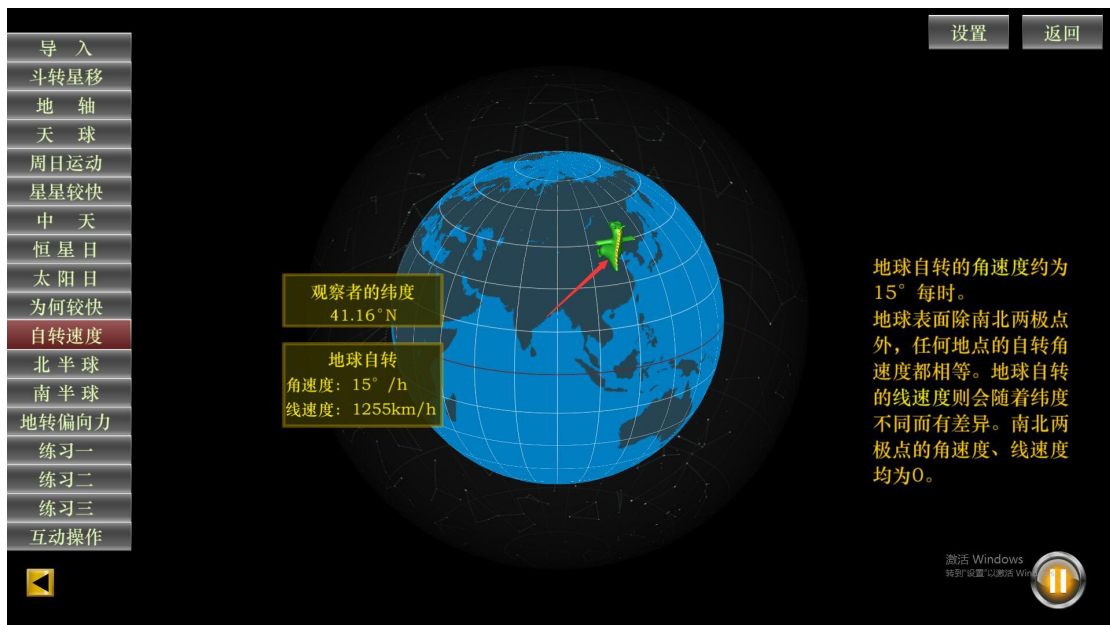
设置 返回

导 入
斗转星移
地 轴
天 球
周日运动
星星较快
中 天
恒星日
太阳日
为何较快
自转速度
北半球
南半球
地转偏向力
练习一
练习二
练习三
互动操作

观察者的纬度
41.16°N

地球自转
角速度：15°/h
线速度：1255km/h

地球自转的角速度约为15°每时。
地球表面除南北两极点外，任何地点的自转角速度都相等。地球自转的线速度则会随着纬度不同而有差异。南北两极点的角速度、线速度均为0。

激活 Windows
转到"设置"以激活 Win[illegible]